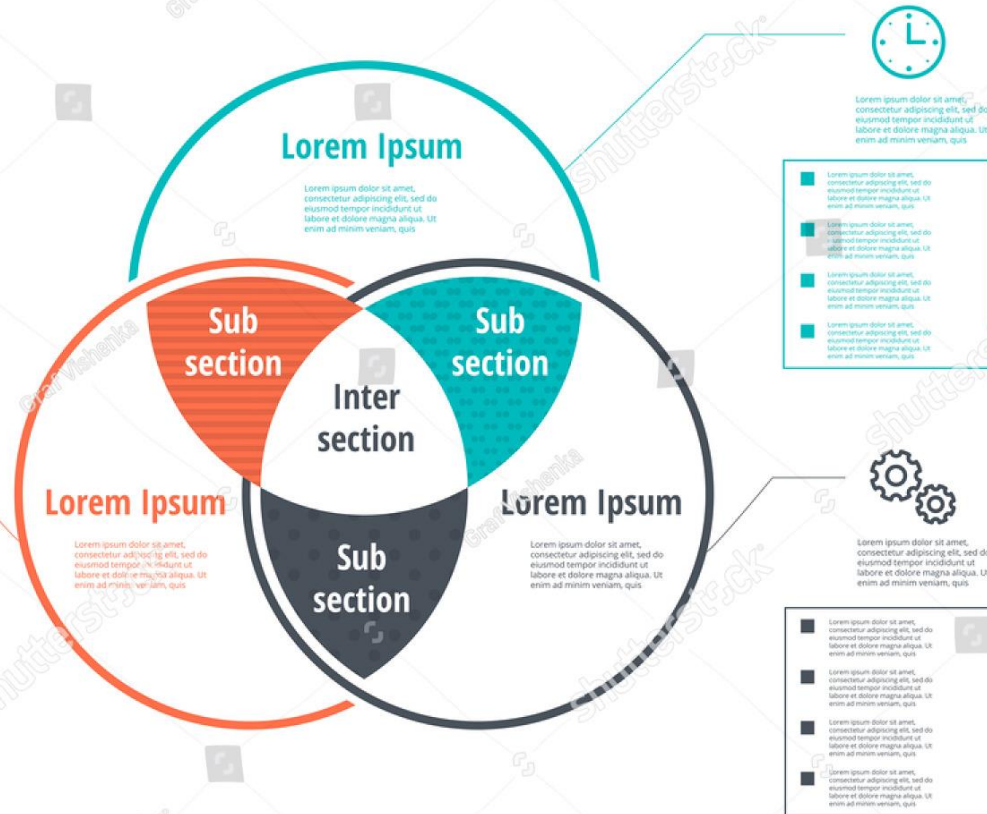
Lorem Ipsum

Lorem ipsum dolor sit amet, consectetur adipiscing elit, sed do eiusmod tempor incididunt ut labore et dolore magna aliqua. Ut enim ad minim veniam, quis

Sub section

Sub section

Inter section

Lorem Ipsum

Lorem ipsum dolor sit amet, consectetur adipiscing elit, sed do eiusmod tempor incididunt ut labore et dolore magna aliqua. Ut enim ad minim veniam, quis

Lorem Ipsum

Lorem ipsum dolor sit amet, consectetur adipiscing elit, sed do eiusmod tempor incididunt ut labore et dolore magna aliqua. Ut enim ad minim veniam, quis

Sub section

Lorem ipsum dolor sit amet, consectetur adipiscing elit, sed do eiusmod tempor incididunt ut labore et dolore magna aliqua. Ut enim ad minim veniam, quis

Lorem ipsum dolor sit amet, consectetur adipiscing elit, sed do eiusmod tempor incididunt ut labore et dolore magna aliqua. Ut enim ad minim veniam, quis

Lorem ipsum dolor sit amet, consectetur adipiscing elit, sed do eiusmod tempor incididunt ut labore et dolore magna aliqua. Ut enim ad minim veniam, quis

Lorem ipsum dolor sit amet, consectetur adipiscing elit, sed do eiusmod tempor incididunt ut labore et dolore magna aliqua. Ut enim ad minim veniam, quis

Lorem ipsum dolor sit amet, consectetur adipiscing elit, sed do eiusmod tempor incididunt ut labore et dolore magna aliqua. Ut enim ad minim veniam, quis

Lorem ipsum dolor sit amet, consectetur adipiscing elit, sed do eiusmod tempor incididunt ut labore et dolore magna aliqua. Ut enim ad minim veniam, quis

Lorem ipsum dolor sit amet, consectetur adipiscing elit, sed do eiusmod tempor incididunt ut labore et dolore magna aliqua. Ut enim ad minim veniam, quis

Lorem ipsum dolor sit amet, consectetur adipiscing elit, sed do eiusmod tempor incididunt ut labore et dolore magna aliqua. Ut enim ad minim veniam, quis

Lorem ipsum dolor sit amet, consectetur adipiscing elit, sed do eiusmod tempor incididunt ut labore et dolore magna aliqua. Ut enim ad minim veniam, quis

Lorem ipsum dolor sit amet, consectetur adipiscing elit, sed do eiusmod tempor incididunt ut labore et dolore magna aliqua. Ut enim ad minim veniam, quis

shutterstock

Graf Vishenka